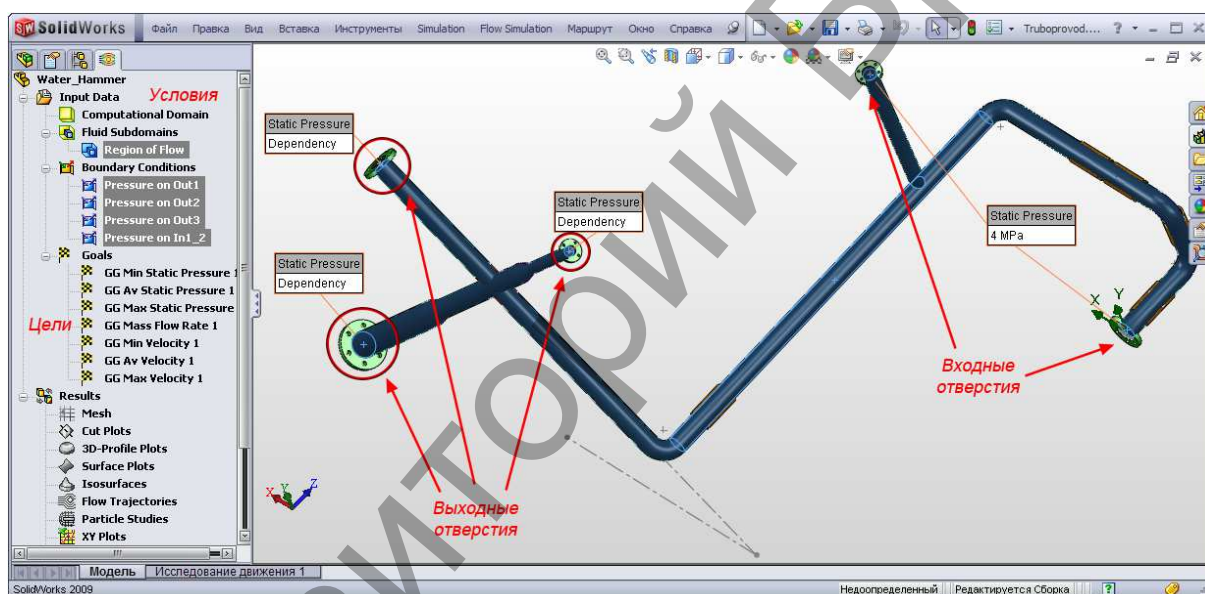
SolidWorks Файл Правка Вид Вставка Инструменты Simulation Flow Simulation Маршрут Окно Справка Truboprovod.... ?

Water_Hammer
Input Data Условия
Computational Domain
Fluid Subdomains
Region of Flow
Boundary Conditions
Pressure on Out1
Pressure on Out2
Pressure on Out3
Pressure on In1_2
Goals
GG Min Static Pressure 1
GG Av Static Pressure 1
GG Max Static Pressure
Цели GG Mass Flow Rate 1
GG Min Velocity 1
GG Av Velocity 1
GG Max Velocity 1
Results
Mesh
Cut Plots
3D-Profile Plots
Surface Plots
Isosurfaces
Flow Trajectories
Particle Studies
XY Plots

Static Pressure
Dependency

Static Pressure
Dependency

Static Pressure
Dependency

Static Pressure
4 MPa

Входные отверстия

Выходные отверстия

X Y Z

Модель Исследование движения 1
SolidWorks 2009
Недоопределенный Редактируется Сборка ?